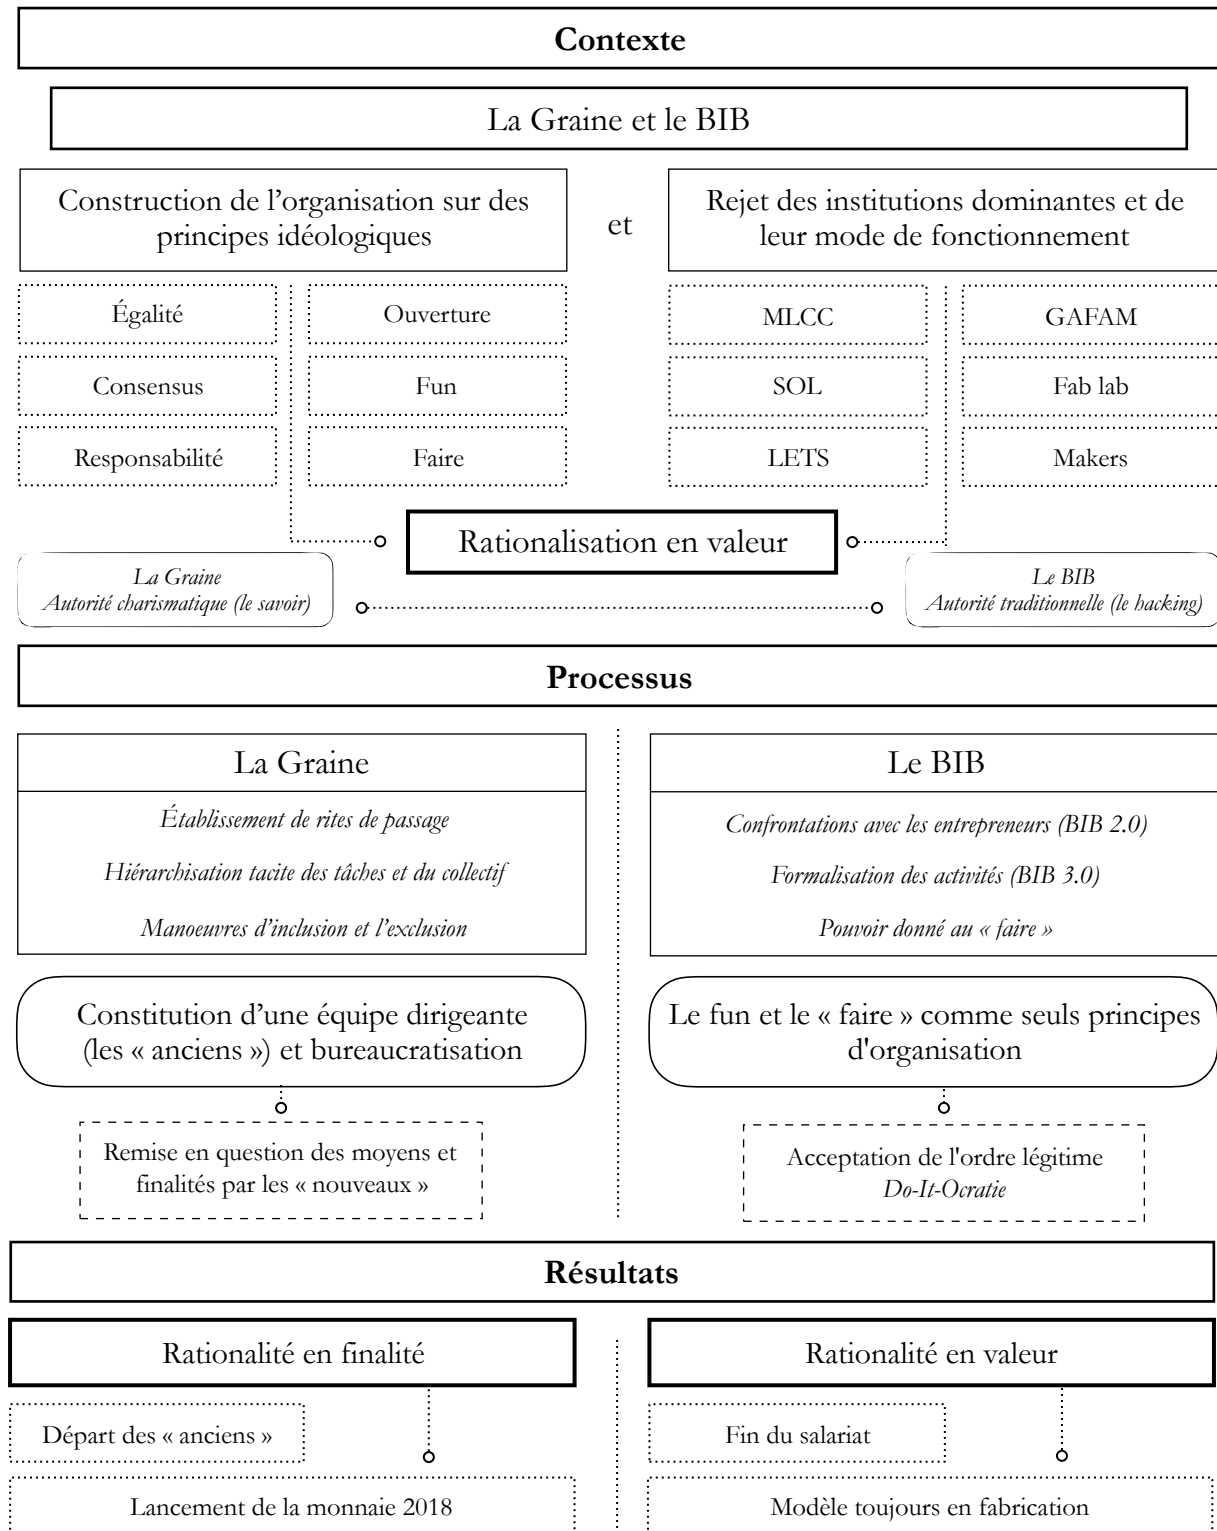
**Contexte**

La Graine et le BIB

Construction de l'organisation sur des principes idéologiques

et

Rejet des institutions dominantes et de leur mode de fonctionnement

Égalité

Ouverture

Consensus

Fun

Responsabilité

Faire

MLCC

GAFAM

SOL

Fab lab

LETS

Makers

Rationalisation en valeur

*La Graine*
*Autorité charismatique (le savoir)*

*Le BIB*
*Autorité traditionnelle (le hacking)*

**Processus**

La Graine

*Établissement de rites de passage*

*Hiérarchisation tacite des tâches et du collectif*

*Manoeuvres d'inclusion et l'exclusion*

Le BIB

*Confrontations avec les entrepreneurs (BIB 2.0)*

*Formalisation des activités (BIB 3.0)*

*Pouvoir donné au « faire »*

Constitution d'une équipe dirigeante (les « anciens ») et bureaucratisation

Le fun et le « faire » comme seuls principes d'organisation

Remise en question des moyens et finalités par les « nouveaux »

Acceptation de l'ordre légitime
*Do-It-Ocratie*

**Résultats**

Rationalité en finalité

Rationalité en valeur

Départ des « anciens »

Fin du salariat

Lancement de la monnaie 2018

Modèle toujours en fabrication